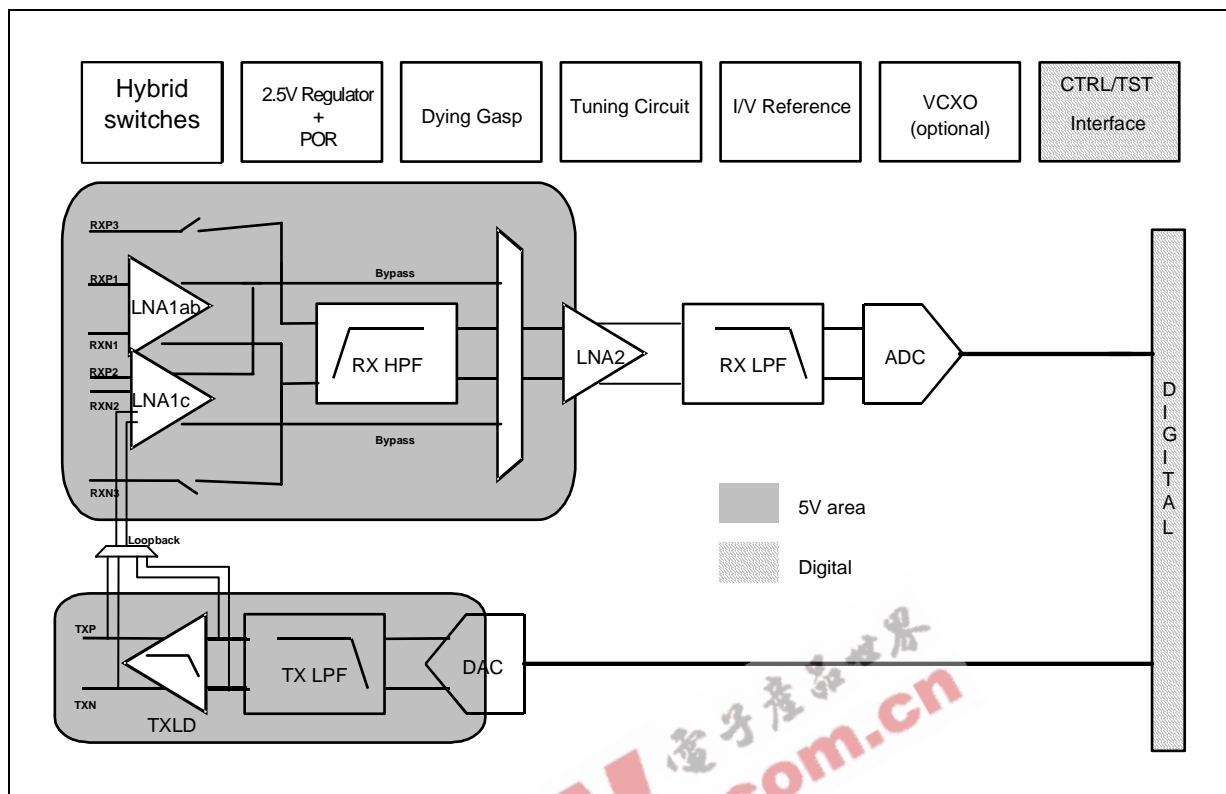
Hybrid switches

2.5V Regulator + POR

Dying Gasp

Tuning Circuit

I/V Reference

VCXO (optional)

CTRL/TST Interface

RXP3

RXP1

LNA1ab

Bypass

RXN1

RXP2

RXN2

LNA1c

RX HPF

Bypass

RXN3

LNA2

RX LPF

ADC

D I G I T A L

5V area

Digital

Loopback

TXP

TXN

TXLD

TX LPF

DAC

电子产品世界

com.cn